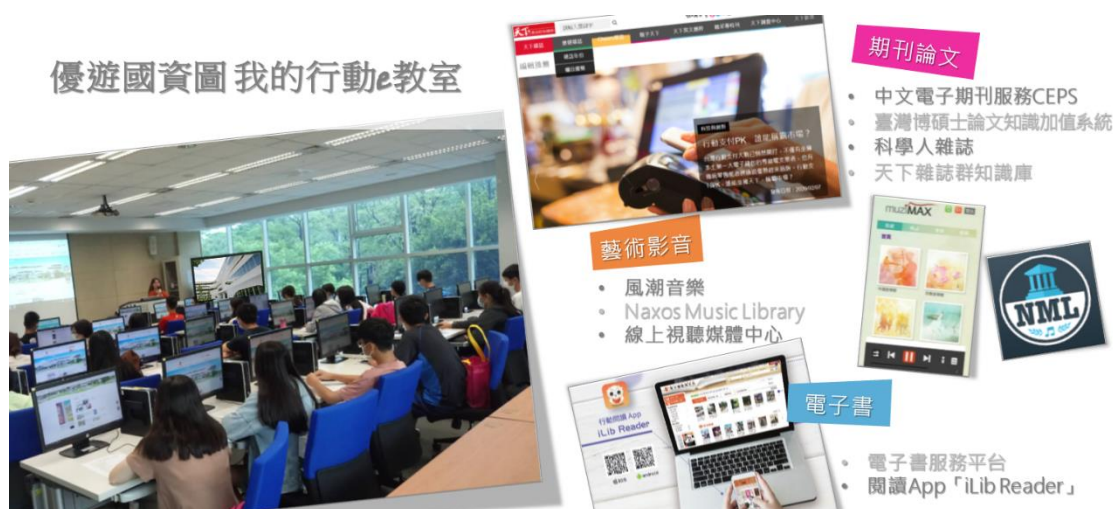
優遊國資圖 我的行動e教室

期刊論文

- 中文電子期刊服務CEPS
- 臺灣博碩士論文知識加值系統
- 科學人雜誌
- 天下雜誌群知識庫

行動支付PK 誰能稱霸市場?

muziMAX

藝術影音

- 風潮音樂
- Naxos Music Library
- 線上視聽媒體中心

NML

行動閱讀 App
iLib Reader

電子書

- 電子書服務平台
- 閱讀App「iLib Reader」